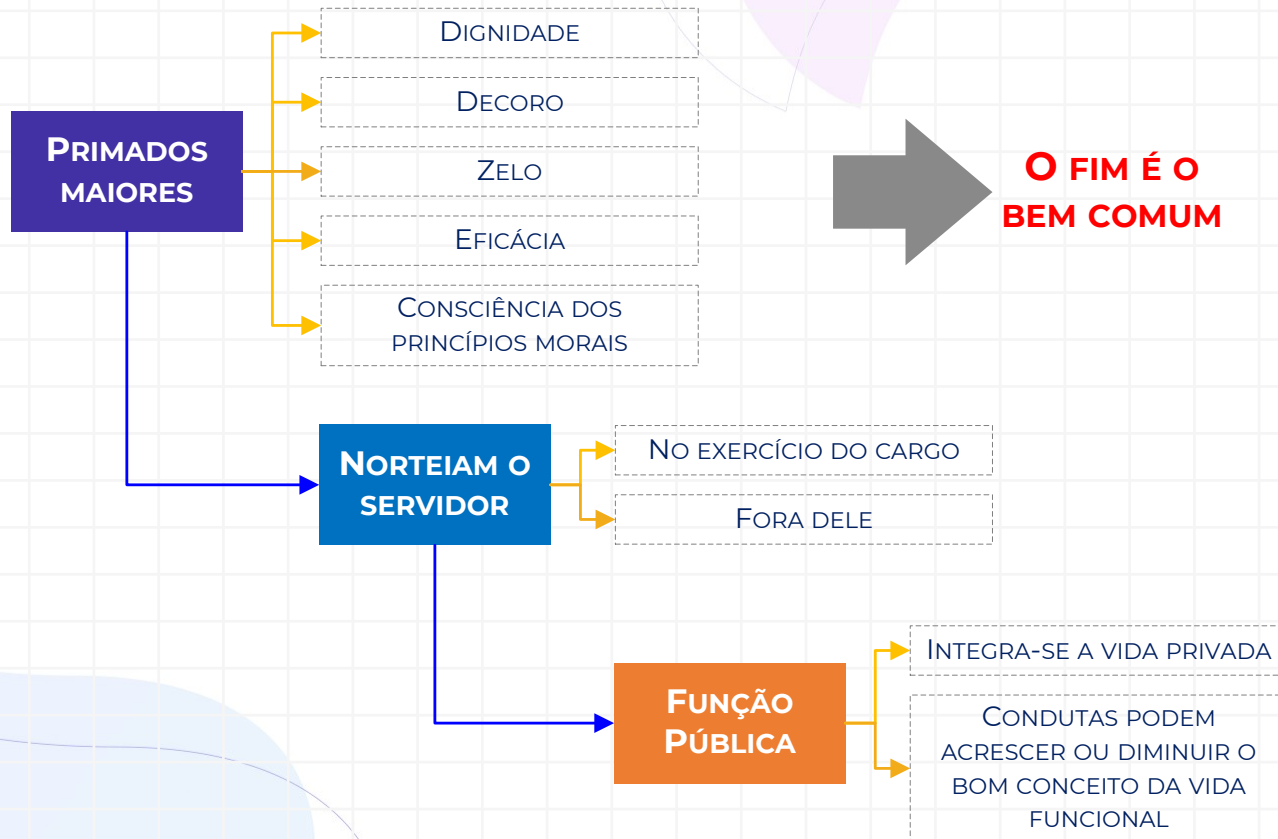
Primados maiores

Dignidade

Decoro

Zelo

Eficácia

Consciência dos princípios morais

O fim é o bem comum

Norteiam o servidor

No exercício do cargo

Fora dele

Função Pública

Integra-se a vida privada

Condutas podem acrescer ou diminuir o bom conceito da vida funcional